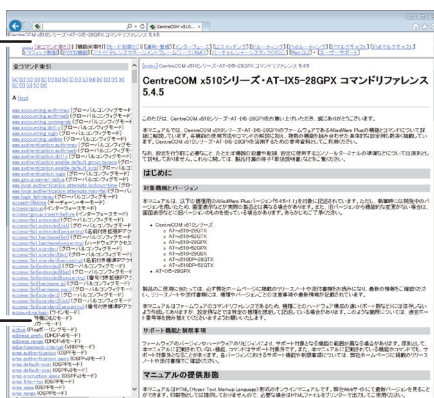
CentreCOM x510シリーズ・AT-IX5-28GPX コマンドリファレンス 5.4.5

CentreCOM x510シリーズ・AT-IX5-28GPX コマンドリファレンス 5.4.5

全コマンド索引

A [top]

はじめに

対象機種とバージョン

CentreCOM x510-28GTX
AT-x510-52GTX
AT-x510-28GPX
AT-x510-52GPX
AT-x510-28GSX
AT-x510-28GSX-80
AT-x510DP-28GTX
AT-x510DP-52GTX
AT-IX5-28GPX

サポート機能と制限事項

マニュアルの提供形態

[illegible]